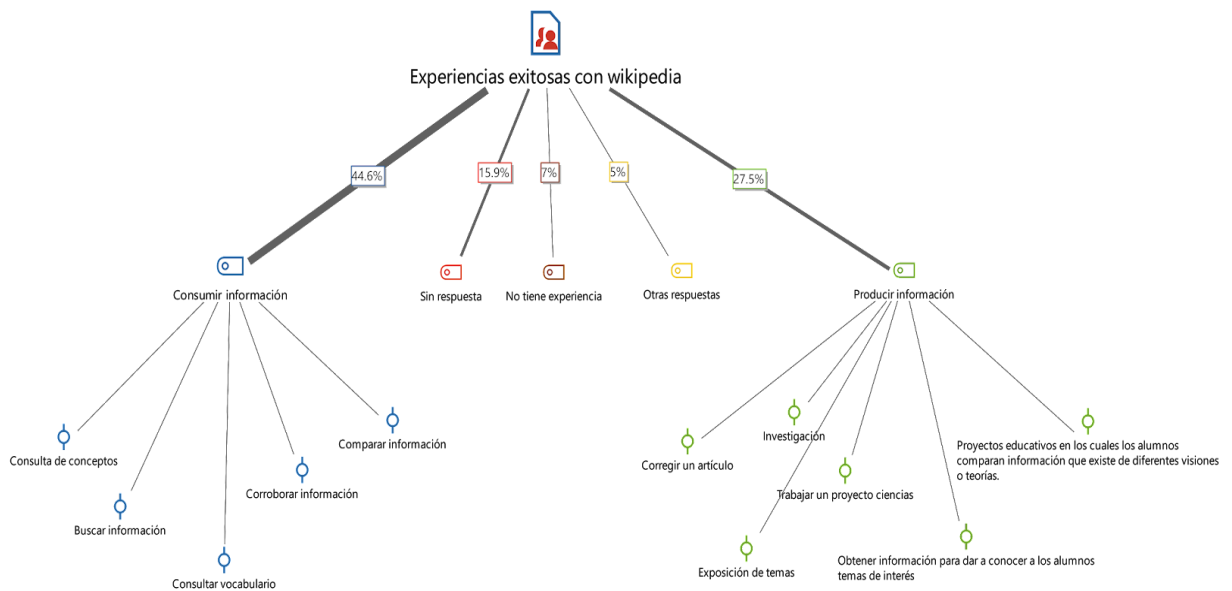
Experiencias exitosas con wikipedia

44.6%

15.9%

7%

5%

27.5%

Consumir información

Sin respuesta

No tiene experiencia

Otras respuestas

Producir información

Consulta de conceptos

Buscar información

Consultar vocabulario

Corroborar información

Comparar información

Corregir un artículo

Investigación

Exposición de temas

Trabajar un proyecto ciencias

Obtener información para dar a conocer a los alumnos temas de interés

Proyectos educativos en los cuales los alumnos comparan información que existe de diferentes visiones o teorías.